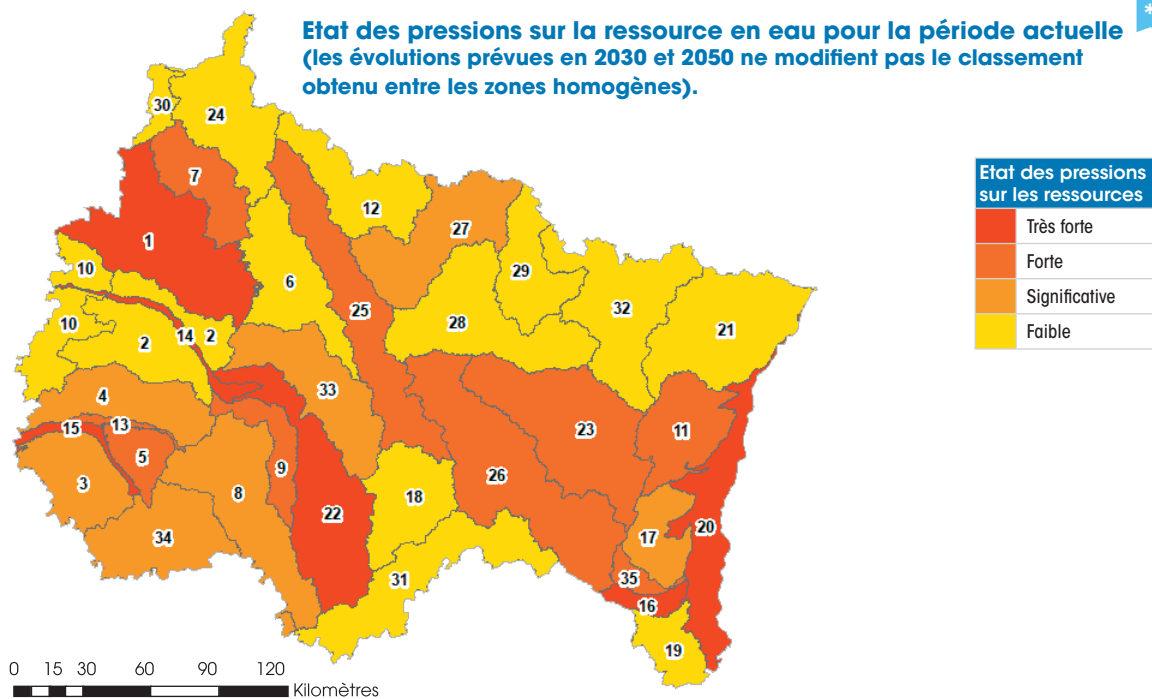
Etat des pressions sur la ressource en eau pour la période actuelle (les évolutions prévues en 2030 et 2050 ne modifient pas le classement obtenu entre les zones homogènes).

*

| Etat des pressions sur les ressources |
|---|
| Très forte |
| Forte |
| Significative |
| Faible |

30
24
7
1
12
27
10
6
29
32
21
10
25
28
2
14
2
33
4
13
15
23
11
5
9
26
3
8
18
22
20
34
17
31
35
16
19

0 15 30 60 90 120
Kilomètres